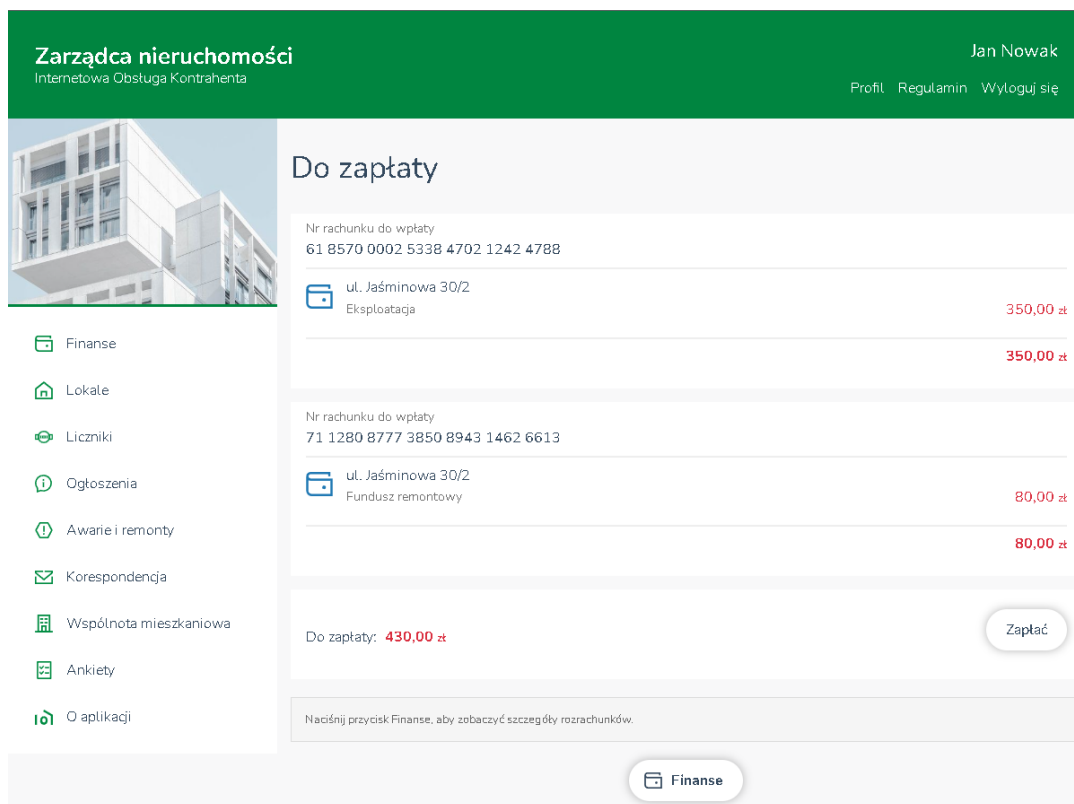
Zarządca nieruchomości
Internetowa Obsługa Kontrahenta

Jan Nowak
Profil Regulamin Wyloguj się

Finanse
Lokale
Liczniki
Ogłoszenia
Awarie i remonty
Korespondencja
Wspólnota mieszkaniowa
Ankiety
O aplikacji

Do zapłaty

Nr rachunku do wpłaty
61 8570 0002 5338 4702 1242 4788

ul. Jaśminowa 30/2
Eksploatacja
350,00 zł

350,00 zł

Nr rachunku do wpłaty
71 1280 8777 3850 8943 1462 6613

ul. Jaśminowa 30/2
Fundusz remontowy
80,00 zł

80,00 zł

Do zapłaty: 430,00 zł

Zapłać

Naciśnij przycisk Finanse, aby zobaczyć szczegóły rozrachunków.

Finanse